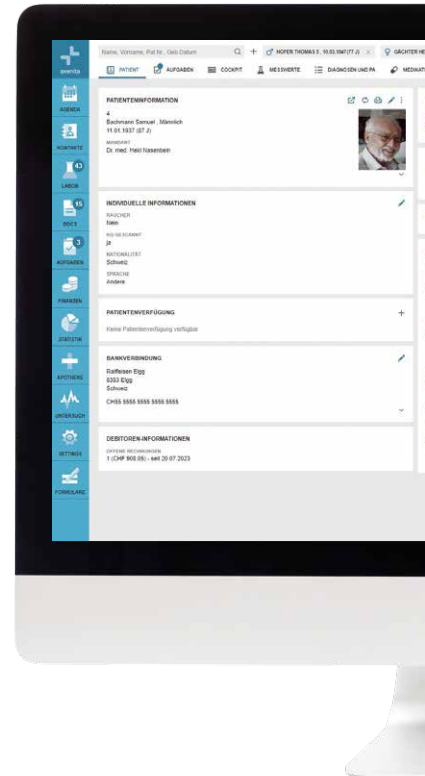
aeonia

Name, Vorname, Pat.Nr., Geb.Datum

HOFER THOMAS 5 . 10.03.1947 (77 J)

GÄCHTER HE

PATIENT

AUFGABEN

COCKPIT

MESSWERTE

DIAGNOSEN UND PA

MEDIKAT

AGENDA

KONTAKTE

43

LABOR

15

DOCS

3

AUFGABEN

FINANZEN

STATISTIK

APOTHEKE

UNTERSUCH

SETTINGS

FORMULARE

PATIENTENINFORMATION

4

Bachmann Samuel , Männlich

11.01.1937 (87 J)

MANDANT

Dr. med. Heidi Nasenbein

INDIVIDUELLE INFORMATIONEN

RAUCHER

Nein

KG GESCANNT

Ja

NATIONALITÄT

Schweiz

SPRACHE

Andere

PATIENTENVERFÜGUNG

Keine Patientenverfügung verfügbar

BANKVERBINDUNG

Raiffeisen Elgg

8353 Elgg

Schweiz

CH55 5555 5555 5555 5555

DEBITOREN-INFORMATIONEN

OFFENE RECHNUNGEN

1 (CHF 900.05) - seit 20.07.2023